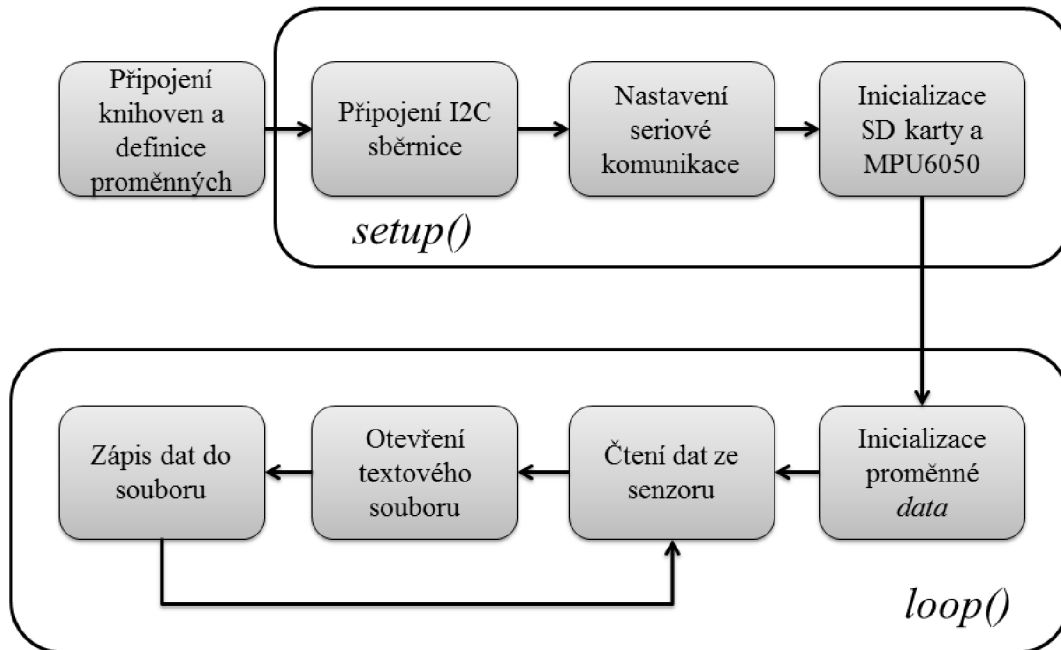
Připojení knihoven a definice proměnných

Připojení I2C sběrnice

Nastavení seriové komunikace

Inicializace SD karty a MPU6050

setup()

Inicializace proměnné data

Čtení dat ze senzoru

Otevření textového souboru

Zápis dat do souboru

loop()